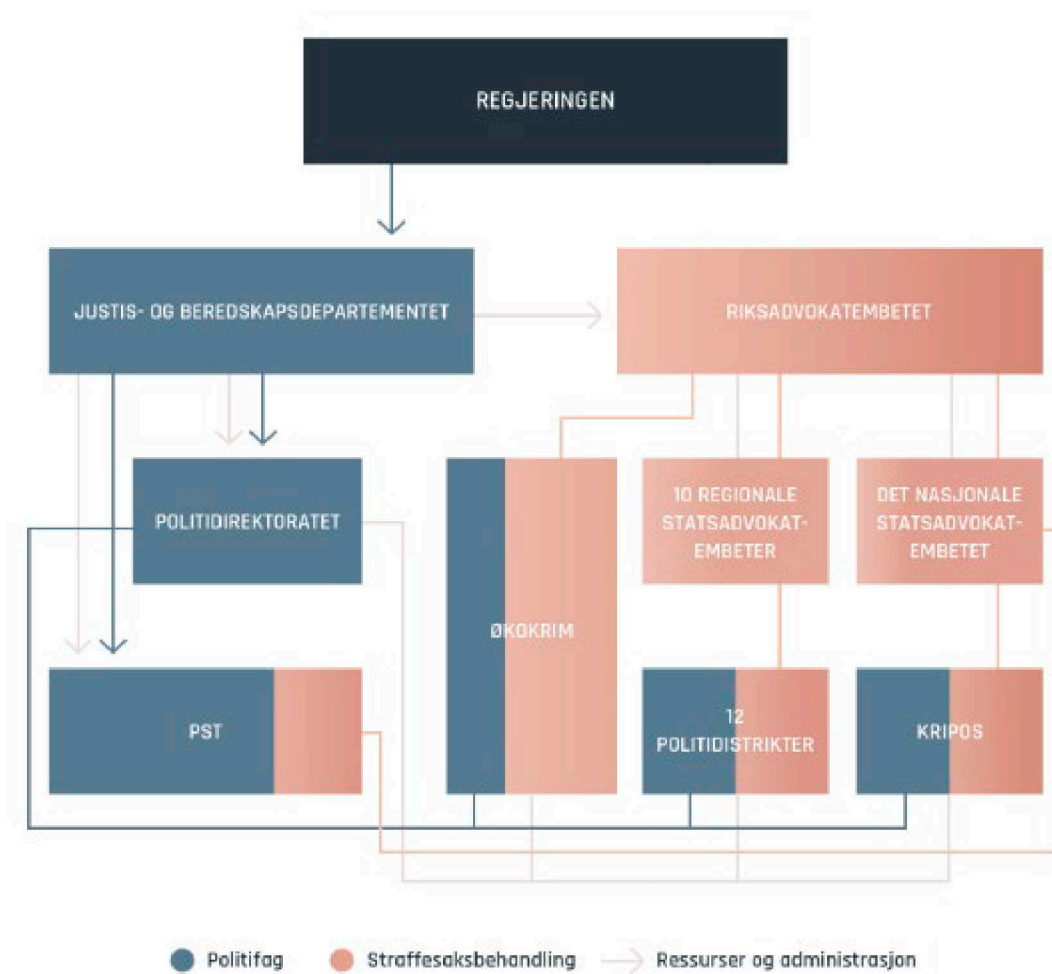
REGJERINGEN

JUSTIS- OG BEREDSKAPSDEPARTEMENTET

RIKSADVOKATEMBETET

POLITIDIREKTORATET

ØKOKRIM

10 REGIONALE STATSADVOKATEMBETER

DET NASJONALE STATSADVOKATEMBETET

PST

12 POLITIDISTRIKTER

KRIPOS

Politifag   Straffesaksbehandling   Ressurser og administrasjon